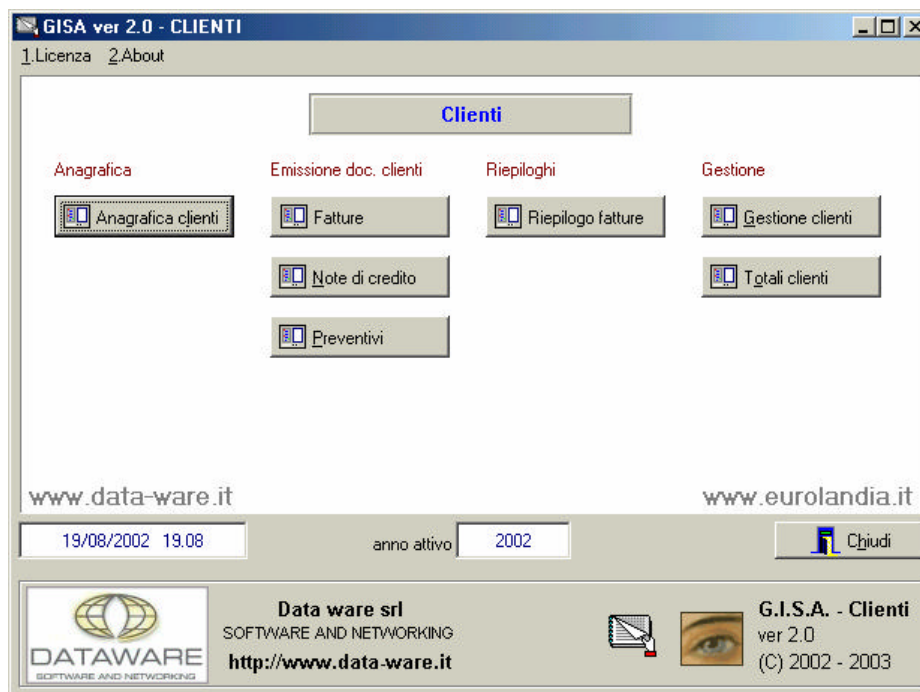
GISA ver 2.0 - CLIENTI

1.Licenza 2.About

Clienti

Anagrafica

Anagrafica clienti

Emissione doc. clienti

Fatture

Note di credito

Preventivi

Riepiloghi

Riepilogo fatture

Gestione

Gestione clienti

Totali clienti

www.data-ware.it

www.eurolandia.it

19/08/2002 19.08

anno attivo 2002

Chiudi

DATAWARE
SOFTWARE AND NETWORKING

Data ware srl
SOFTWARE AND NETWORKING
http://www.data-ware.it

G.I.S.A. - Clienti
ver 2.0
(C) 2002 - 2003